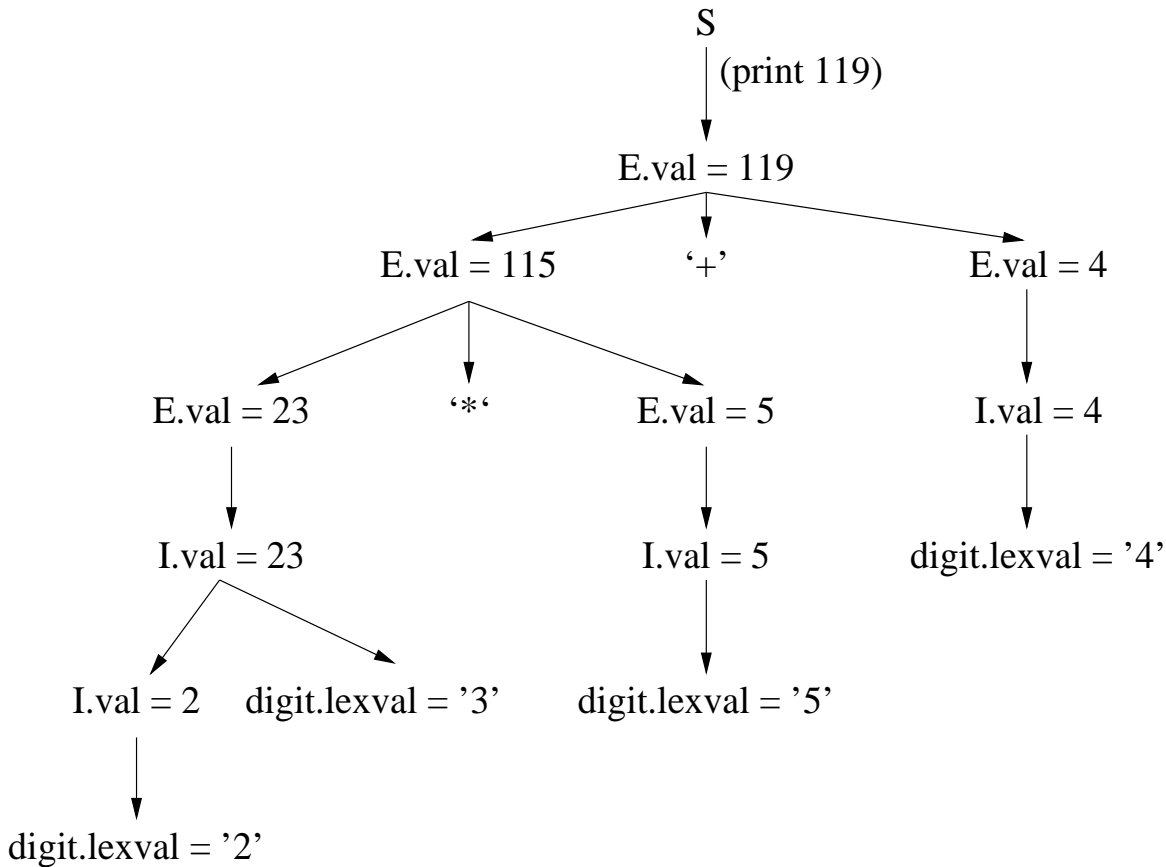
S

(print 119)

E.val = 119

E.val = 115

'+'

E.val = 4

E.val = 23

'*'

E.val = 5

I.val = 4

I.val = 23

I.val = 5

digit.lexval = '4'

I.val = 2

digit.lexval = '3'

digit.lexval = '5'

digit.lexval = '2'